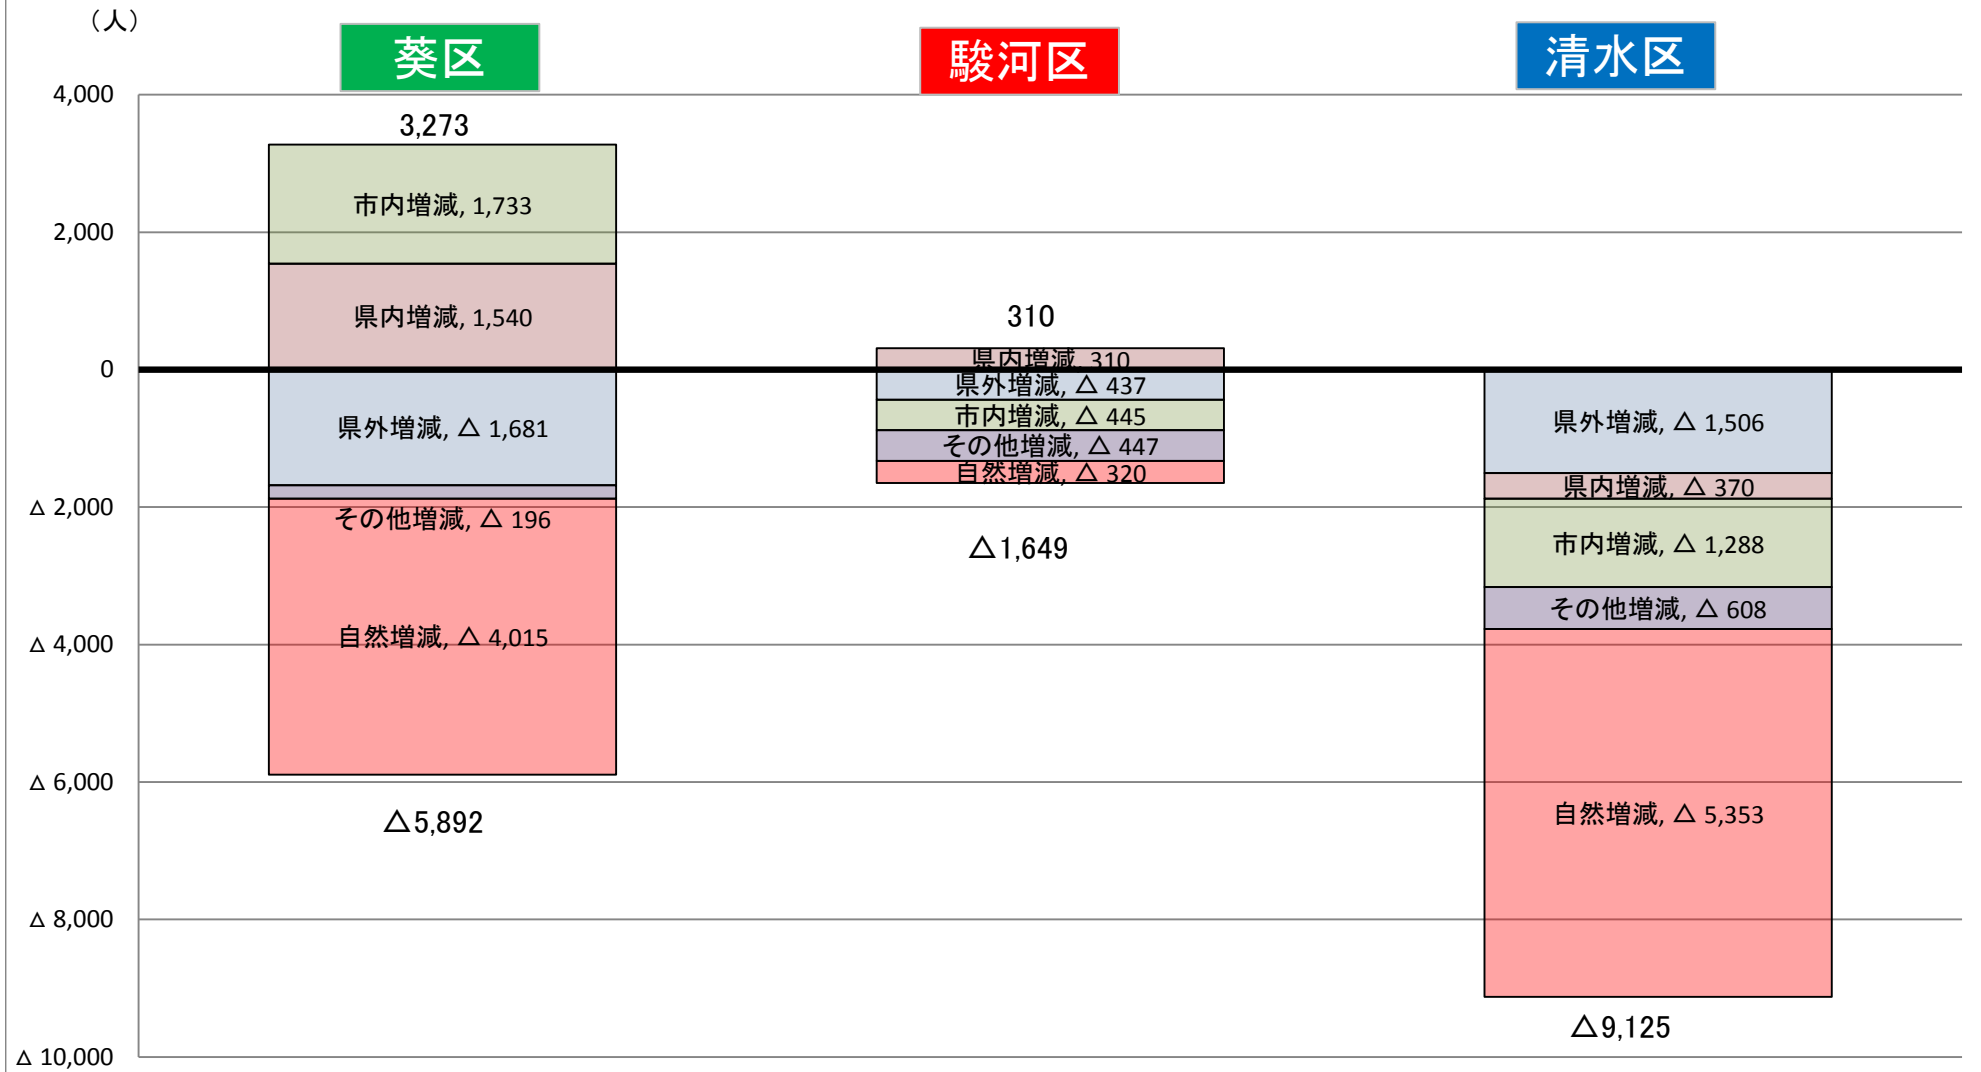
（人）

葵区

駿河区

清水区

4,000

2,000

0

△ 2,000

△ 4,000

△ 6,000

△ 8,000

△ 10,000

3,273

市内増減, 1,733

県内増減, 1,540

県外増減, △ 1,681

その他増減, △ 196

自然増減, △ 4,015

△5,892

310

県内増減, 310

県外増減, △ 437

市内増減, △ 445

その他増減, △ 447

自然増減, △ 320

△1,649

県外増減, △ 1,506

県内増減, △ 370

市内増減, △ 1,288

その他増減, △ 608

自然増減, △ 5,353

△9,125